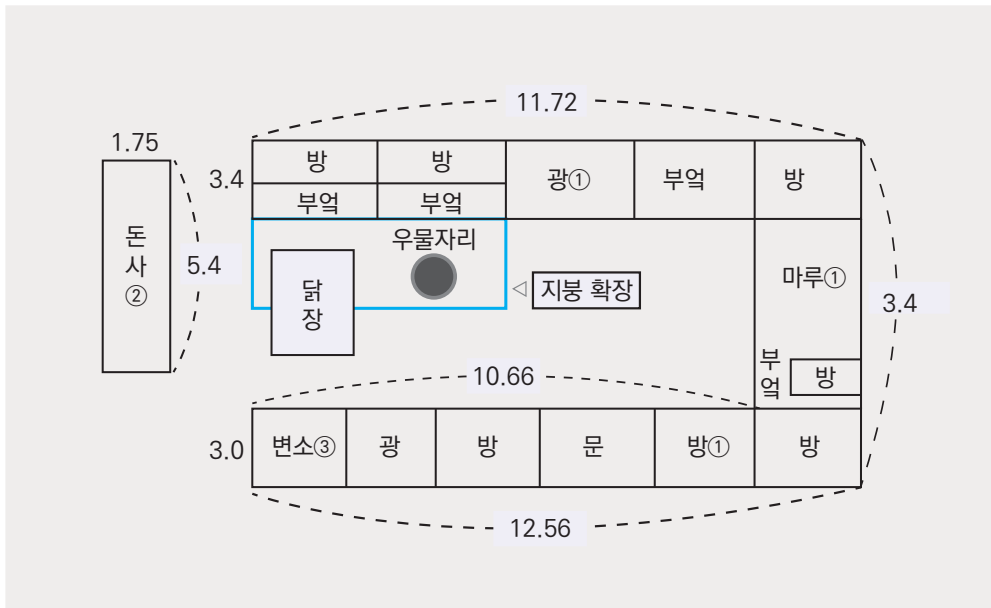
11.72

1.75

3.4

방 | 방 | 광① | 부엌 | 방
부엌 | 부엌

돈
사
②

5.4

우물자리

닭
장

◁ 지붕 확장

마루①

3.4

부
엌

방

10.66

3.0

| 변소③ | 광 | 방 | 문 | 방① | 방 |
|---|---|---|---|---|---|

12.56